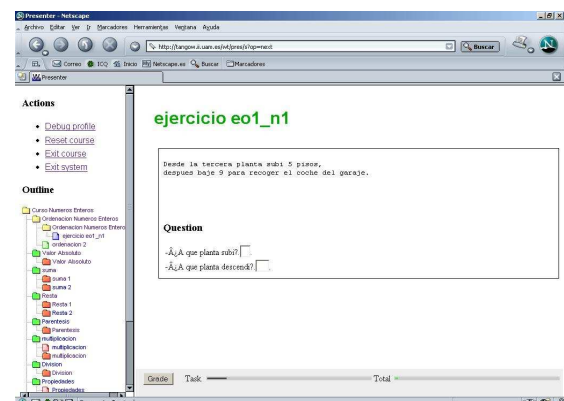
Presenter - Netscape

Archivo Editar Ver Ir Marcadores Herramientas Ventana Ayuda

http://tangow.ii.uam.es/wt/pres/i/?op=next

Buscar

Correo ICQ Inicio Netscape.es Buscar Marcadores

Presenter

Actions

- Debug profile
- Reset course
- Exit course
- Exit system

Outline

Curso Numeros Enteros
Ordenacion Numeros Enteros
Ordenacion Numeros Entero
ejercicio eo1_n1
ordenacion 2
Valor Absoluto
Valor Absoluto
suma
suma 1
suma 2
Resta
Resta 1
Resta 2
Parentesis
Parentesis
multiplicacion
multiplicacion
multiplicacion
Division
Division
Propiedades
Propiedades

ejercicio eo1_n1

Desde la tercera planta subi 5 pisos,
despues baje 9 para recoger el coche del garaje.

Question

-Â¿A que planta subi?
-Â¿A que planta dercendi?

Grade Task Total